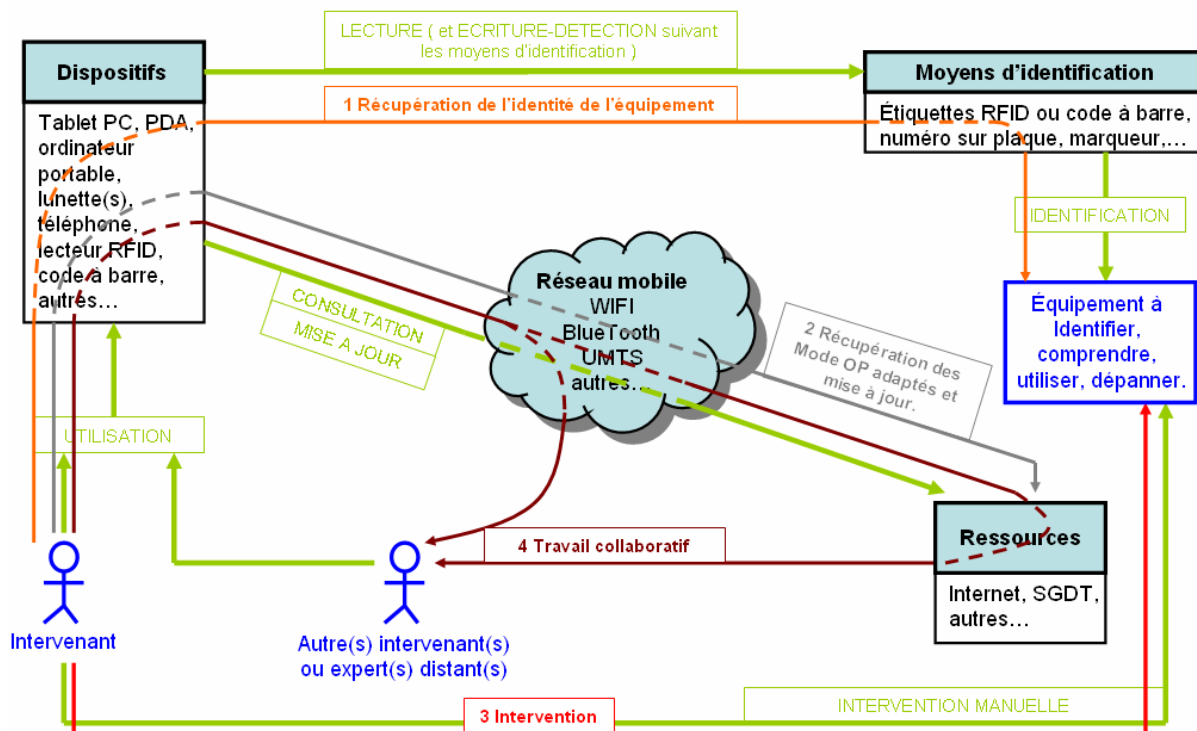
LECTURE ( et ECRITURE-DETECTION suivant les moyens d'identification )

Dispositifs

Tablet PC, PDA, ordinateur portable, lunette(s), téléphone, lecteur RFID, code à barre, autres…

1 Récupération de l'identité de l'équipement

Moyens d'identification

Étiquettes RFID ou code à barre, numéro sur plaque, marqueur,…

IDENTIFICATION

Équipement à Identifier, comprendre, utiliser, dépanner.

Réseau mobile
WIFI
BlueTooth
UMTS
autres…

CONSULTATION
MISE A JOUR

2 Récupération des Mode OP adaptés et mise à jour.

UTILISATION

Ressources

Internet, SGDT, autres…

4 Travail collaboratif

Intervenant

Autre(s) intervenant(s) ou expert(s) distant(s)

INTERVENTION MANUELLE

3 Intervention